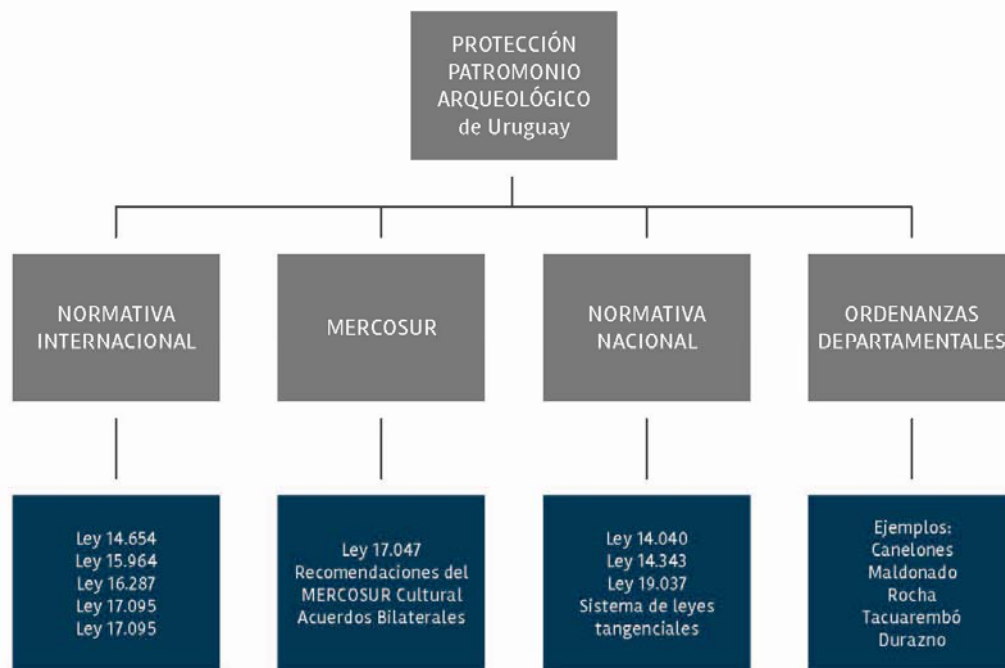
PROTECCIÓN PATROMONIO ARQUEOLÓGICO de Uruguay

NORMATIVA INTERNACIONAL

MERCOSUR

NORMATIVA NACIONAL

ORDENANZAS DEPARTAMENTALES

Ley 14.654
Ley 15.964
Ley 16.287
Ley 17.095
Ley 17.095

Ley 17.047
Recomendaciones del MERCOSUR Cultural
Acuerdos Bilaterales

Ley 14.040
Ley 14.343
Ley 19.037
Sistema de leyes tangenciales

Ejemplos:
Canelones
Maldonado
Rocha
Tacuarembó
Durazno